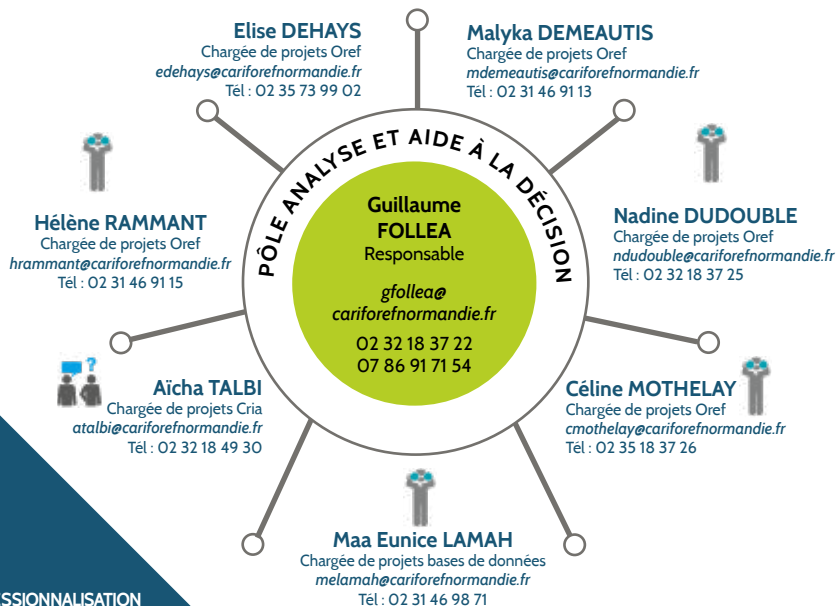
PÔLE ANALYSE ET AIDE À LA DÉCISION

Guillaume FOLLEA
Responsable

gfollea@cariforefnormandie.fr

02 32 18 37 22
07 86 91 71 54

Elise DEHAYS
Chargée de projets Oref
edehays@cariforefnormandie.fr
Tél : 02 35 73 99 02

Malyka DEMEAUTIS
Chargée de projets Oref
mdemeautis@cariforefnormandie.fr
Tél : 02 31 46 91 13

Nadine DUDOUBLE
Chargée de projets Oref
ndudouble@cariforefnormandie.fr
Tél : 02 32 18 37 25

Céline MOTHELAY
Chargée de projets Oref
cmothelay@cariforefnormandie.fr
Tél : 02 35 18 37 26

Maa Eunice LAMAH
Chargée de projets bases de données
melamah@cariforefnormandie.fr
Tél : 02 31 46 98 71

Aïcha TALBI
Chargée de projets Cria
atalbi@cariforefnormandie.fr
Tél : 02 32 18 49 30

Hélène RAMMANT
Chargée de projets Oref
hrammant@cariforefnormandie.fr
Tél : 02 31 46 91 15

SSIONNALISATION